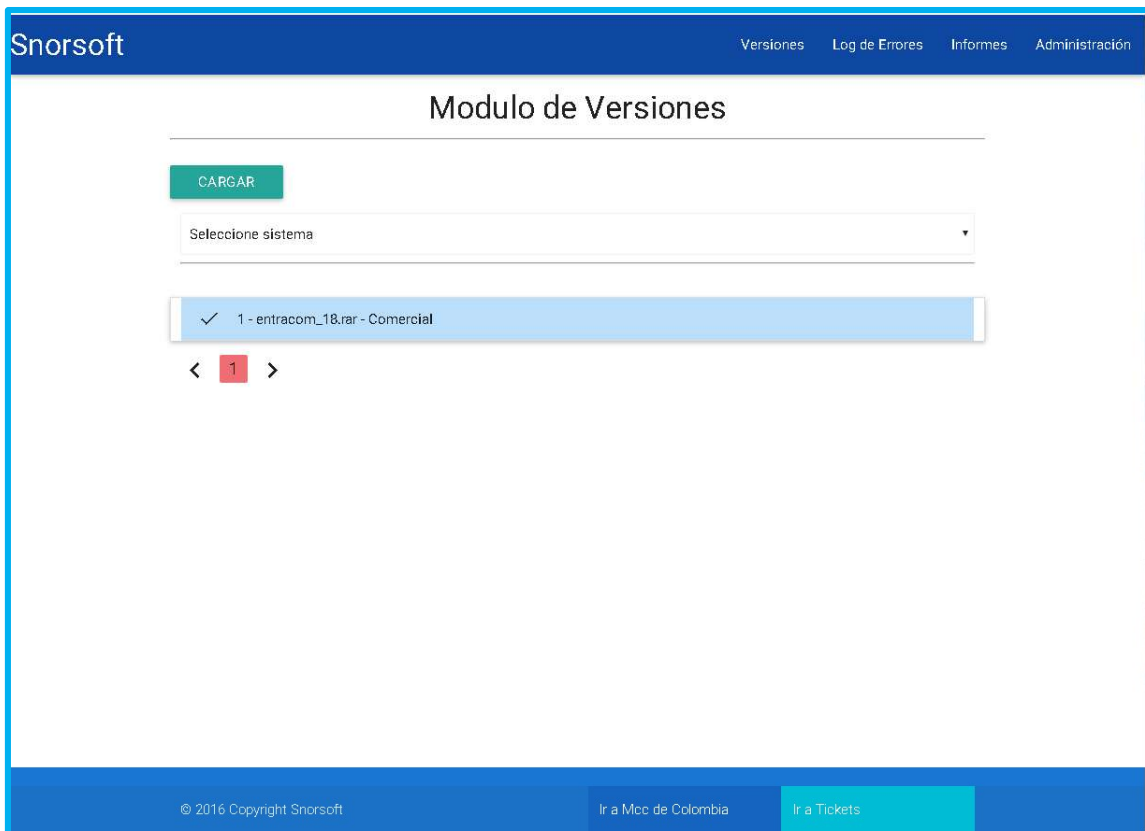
Snorsoft

Versiones Log de Errores Informes Administración

Modulo de Versiones

CARGAR

Seleccione sistema

1 - entracom_18.rar - Comercial

< 1 >

© 2016 Copyright Snorsoft

Ir a Mcc de Colombia

Ir a Tickets